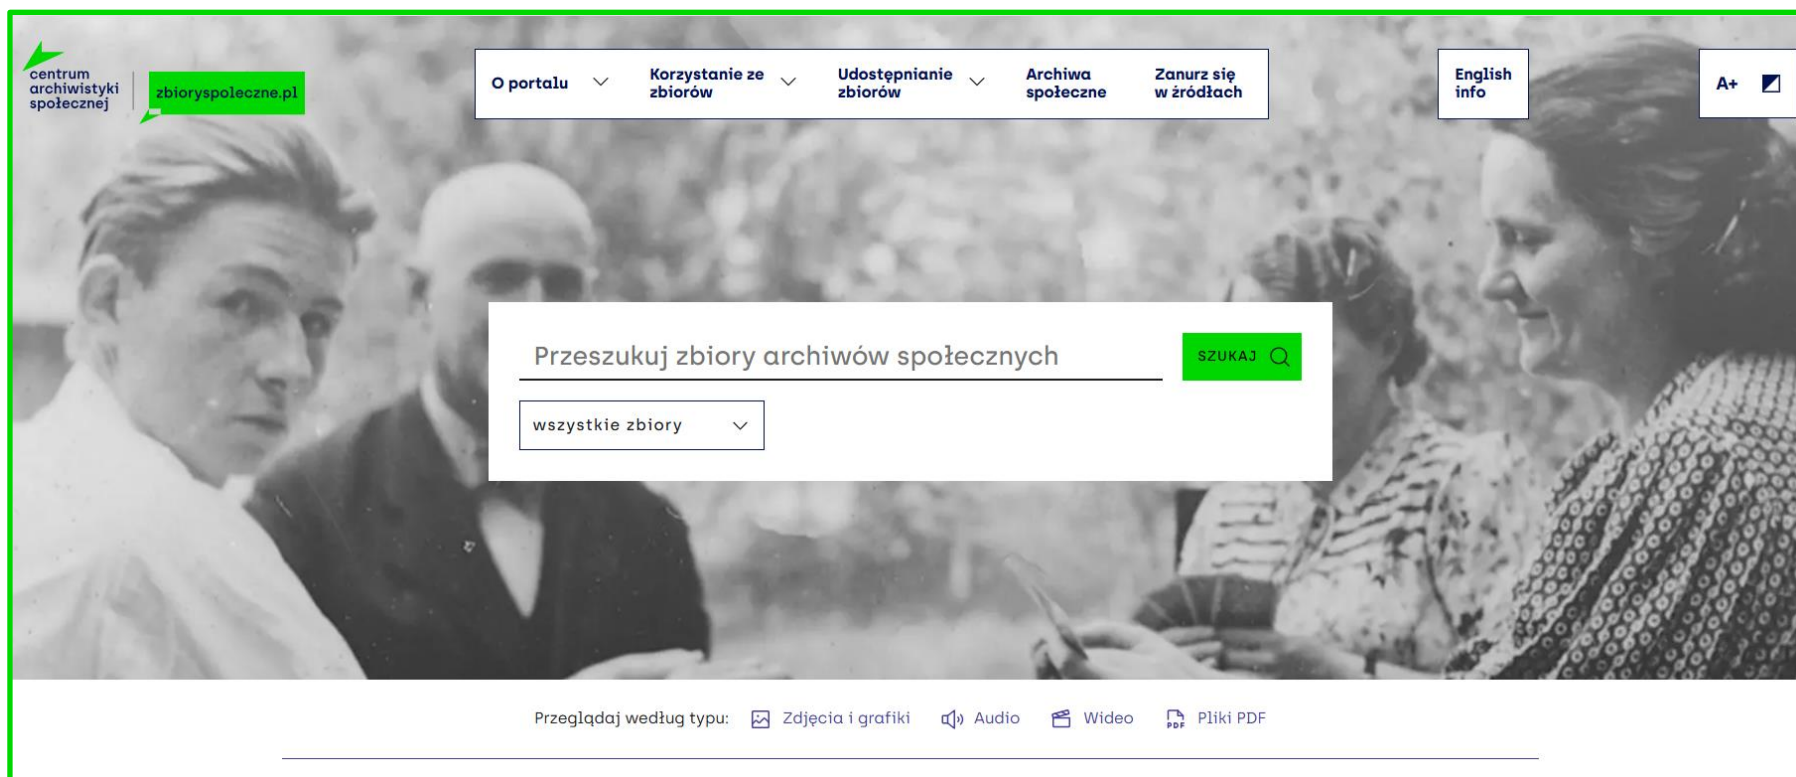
centrum archiwistyki społecznej

zbioryspoleczne.pl

O portalu

Korzystanie ze zbiorów

Udostępnianie zbiorów

Archiwa społeczne

Zanurz się w źródłach

English info

A+

Przeszukuj zbiory archiwów społecznych

SZUKAJ

wszystkie zbiory

Przeglądaj według typu: Zdjęcia i grafiki Audio Wideo Pliki PDF